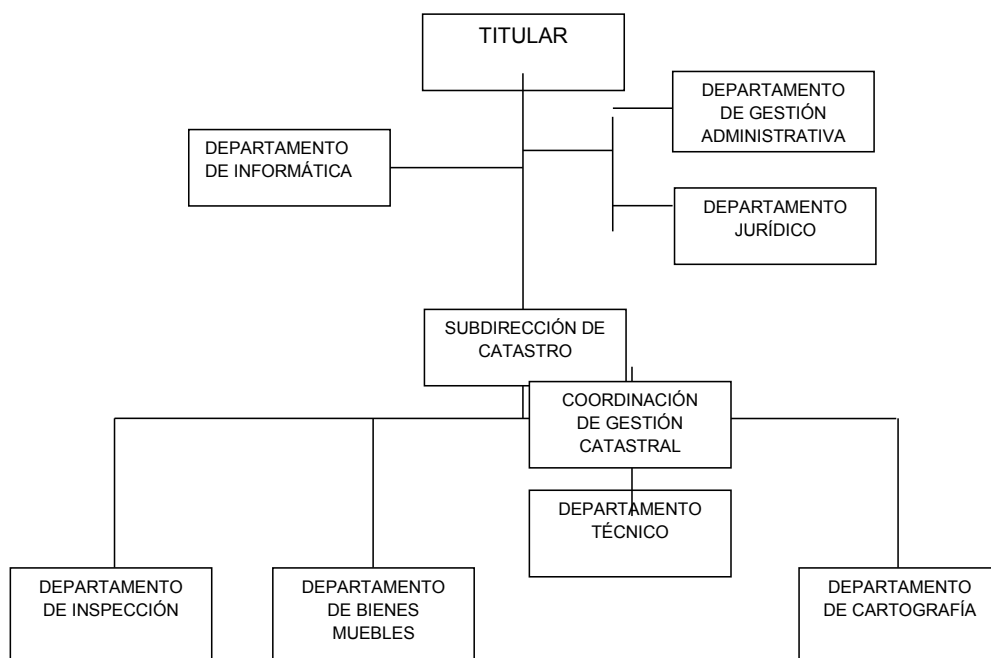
TITULAR

DEPARTAMENTO DE GESTIÓN ADMINISTRATIVA

DEPARTAMENTO DE INFORMÁTICA

DEPARTAMENTO JURÍDICO

SUBDIRECCIÓN DE CATASTRO

COORDINACIÓN DE GESTIÓN CATASTRAL

DEPARTAMENTO TÉCNICO

DEPARTAMENTO DE INSPECCIÓN

DEPARTAMENTO DE BIENES MUEBLES

DEPARTAMENTO DE CARTOGRAFÍA